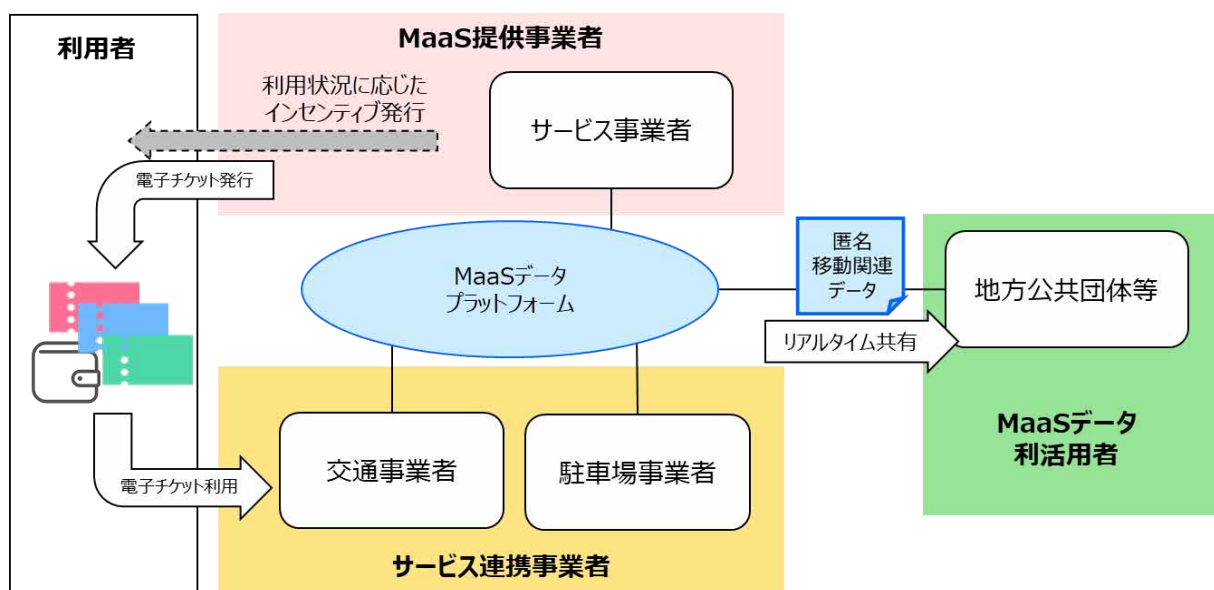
利用者

MaaS提供事業者

利用状況に応じたインセンティブ発行

サービス事業者

電子チケット発行

MaaSデータプラットフォーム

匿名移動関連データ

地方公共団体等

リアルタイム共有

MaaSデータ利活用者

交通事業者

駐車場事業者

電子チケット利用

サービス連携事業者